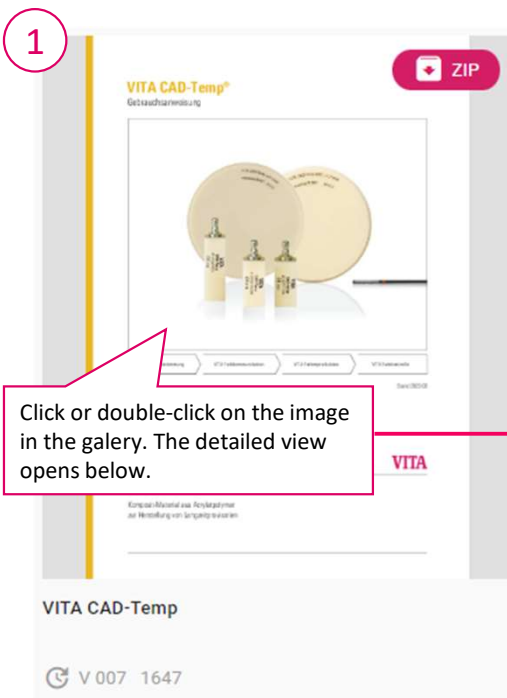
1

ZIP

VITA CAD-Temp®
Gebrauchsanweisung

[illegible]

Click or double-click on the image in the galery. The detailed view opens below.

VITA

Komposit-Material aus Acrylatpolymer zur Herstellung von Langzeitprovisorien

VITA CAD-Temp

V 007 1647